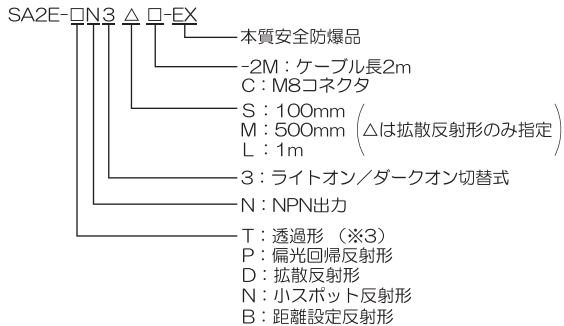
SA2E-□N3 △ □-EX

本質安全防爆品

-2M：ケーブル長2m
C：M8コネクタ

S：100mm
M：500mm （△は拡散反射形のみ指定）
L：1m

3：ライトオン／ダークオン切替式

N：NPN出力

T：透過形 （※3）
P：偏光回帰反射形
D：拡散反射形
N：小スポット反射形
B：距離設定反射形